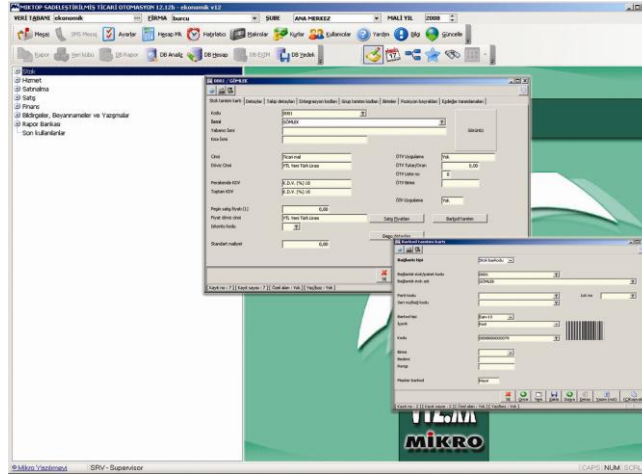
MİKTOP SADELEŞTİRİLMİŞ TİCARİ OTOMASYON 12.12b - ekonomik v12

VERİ TABANI ekonomik FİRMA burcu ŞUBE ANA MERKEZ MALİ YIL 2008

Mesaj SMS Mesaj Ayarlar Hesap Mk. Hatırlatıcı Makrolar Kurlar Kullanıcılar Yardım Bilgi Güncelle

Rapor Yeni Kabu DB Rapor DB Analiz DB Hesap DB EXIM DB Yedek

Stok
Hizmet
Satınalma
Satış
Finans
Bildirgeler, Beyannameler ve Yazışmalar
Rapor Bankası
Son kullanılanlar

0001 - GÖMLEK

Stok kartları kartı | Detaylar | Tahsip detayları | Entegrasyon kodları | Grup kartları kodları | Birimler | Fiyatçıların kaynakları | Eşdeğer kartlarları

Kodu 0001
İsmi GÖMLEK
Yabancı İsmi
Kısa İsmi

Cinsi Ticari mal
Birimi Cinsi YTL Yeni Türk Lirası

Perakende KDV K.D.V. (%) 18
Toptan KDV K.D.V. (%) 18

Pagin satış fiyatı (1) 0,00
Fiyat döviz cinsi YTL Yeni Türk Lirası
İskonto kodu

Standart maliyet 0,00

ÖTV Uygulama Yok
ÖTV Tutar/Oran 0,00
ÖTV Liste no 0
ÖTV Birimi

ÖİV Uygulama Yok

Satış Fiyatları Barkod kartları

Kayıt no : 7 | Kayıt sayısı : 7 | Özel alan : Yok | Yazılıyor : Yok

Barkod tanımları kartı

Bağlantı tipi Stok barkodu

Bağlantılı stok/paket kodu 0001
Bağlantılı stok adı GÖMLEK

Parti kodu
Seri no/Bağ kodu Lot no

Barkod tipi Ean-13
İçerik Boş

Kodu 0000000000070

Birimi
Beden
Renk

Master barkod Hayır

Kayıt no : 1 | Kayıt sayısı : 1 | Özel alan : Yok

MİKRO

Mikro Yazılımevi SRV - Supervisor CAPS NUM SCRL